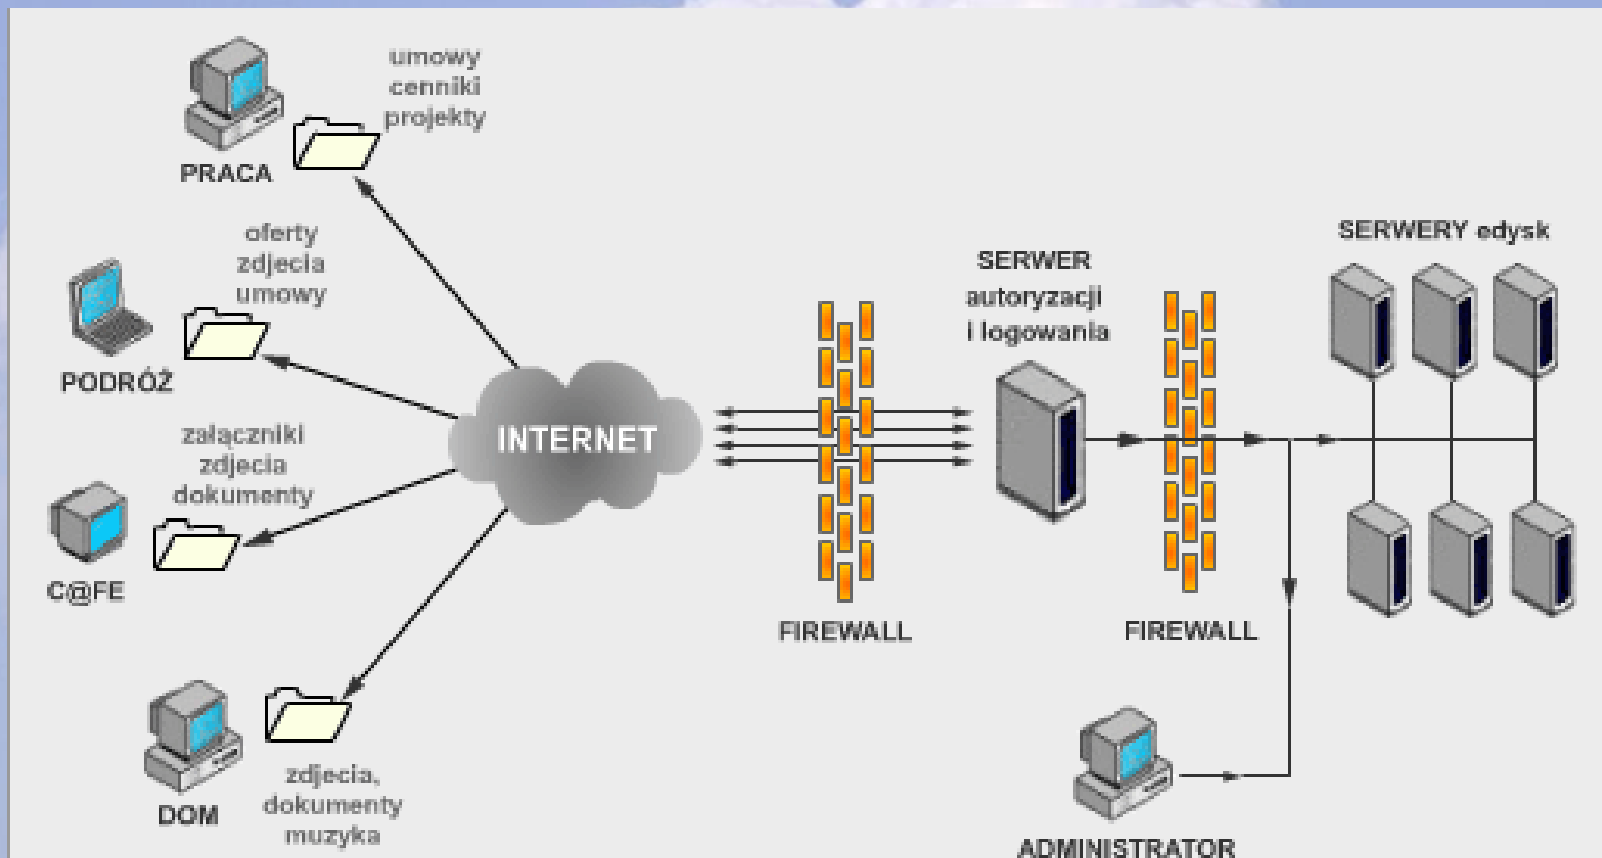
umowy
cenniki
projekty

PRACA

oferty
zdjecia
umowy

PODRÓŻ

załączniki
zdjecia
dokumenty

C@FE

DOM

zdjecia,
dokumenty
muzyka

INTERNET

FIREWALL

SERWER
autoryzacji
i logowania

FIREWALL

SERWERY edysk

ADMINISTRATOR